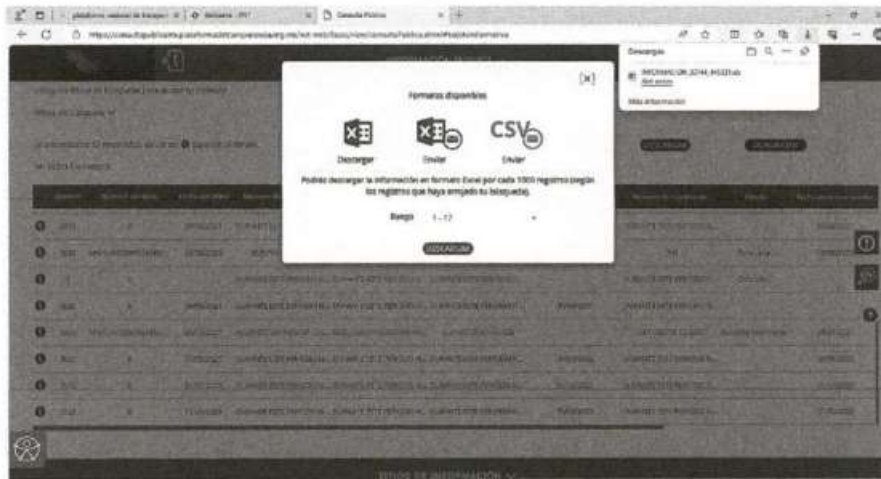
Descargas

Más información

[x]

Formatos disponibles

Descargar Enviar Enviar

Podrás descargar la información en formato Excel por cada 1000 registros (según los registros que haya arrojado tu búsqueda).

Rango 1 - 12

DESCARGAR